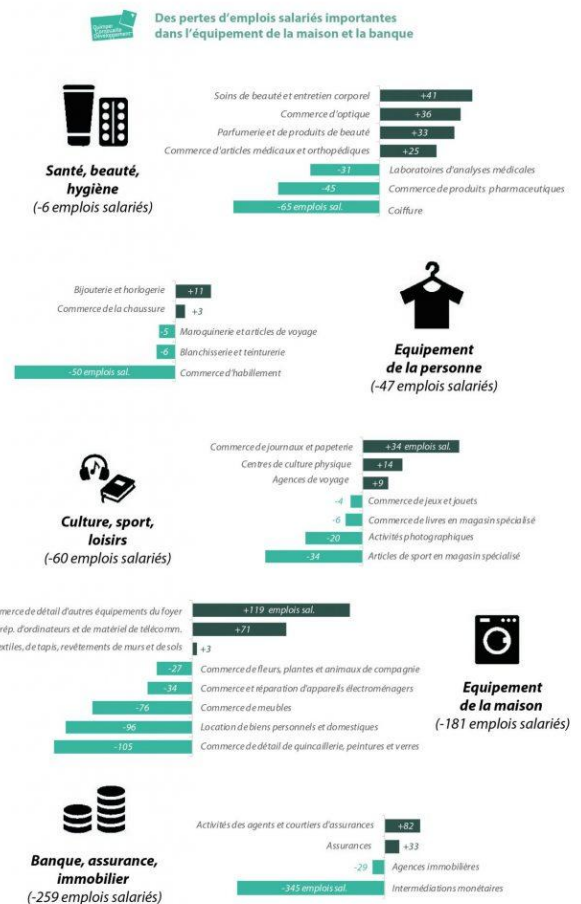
Europe
Commerce
Développement

Des pertes d'emplois salariés importantes dans l'équipement de la maison et la banque

Santé, beauté, hygiène
(-6 emplois salariés)

Soins de beauté et entretien corporel +41
Commerce d'optique +36
Parfumerie et de produits de beauté +33
Commerce d'articles médicaux et orthopédiques +25
-31 Laboratoires d'analyses médicales
-45 Commerce de produits pharmaceutiques
-65 emplois sal. Coiffure

Bijouterie et horlogerie +11
Commerce de la chaussure +3
-5 Maroquinerie et articles de voyage
-6 Blanchisserie et teinturerie
-50 emplois sal. Commerce d'habillement

Equipement de la personne
(-47 emplois salariés)

Commerce de journaux et papeterie +34 emplois sal.
Centres de culture physique +14
Agences de voyage +9
-4 Commerce de jeux et jouets
-6 Commerce de livres en magasin spécialisé
-20 Activités photographiques
-34 Articles de sport en magasin spécialisé

Culture, sport, loisirs
(-60 emplois salariés)

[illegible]ommerce de détail d'autres équipements du foyer +119 emplois sal.
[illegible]rép. d'ordinateurs et de matériel de télécomm. +71
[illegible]extiles, de tapis, revêtements de murs et de sols +3
-27 Commerce de fleurs, plantes et animaux de compagnie
-34 Commerce et réparation d'appareils électroménagers
-76 Commerce de meubles
-96 Location de biens personnels et domestiques
-105 Commerce de détail de quincaillerie, peintures et verres

Equipement de la maison
(-181 emplois salariés)

Banque, assurance, immobilier
(-259 emplois salariés)

Activités des agents et courtiers d'assurances +82
Assurances +33
-29 Agences immobilières
-345 emplois sal. Intermédiations monétaires